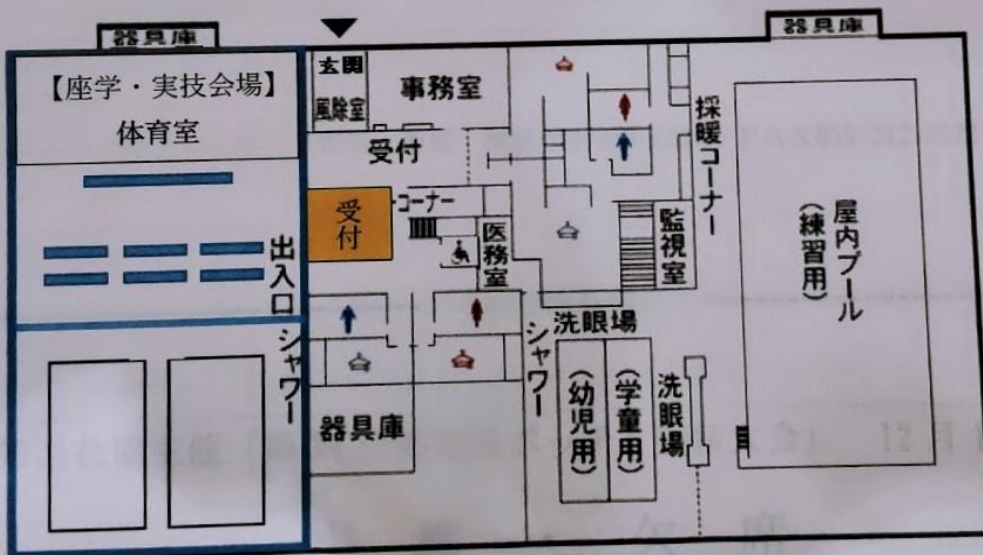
器具庫

器具庫

【座学・実技会場】
体育室

出入口

玄関
風除室

事務室

受付

受付

コーナー

医務室

シャワー

器具庫

採暖コーナー

監視室

屋内プール
(練習用)

洗眼場

シャワー

(幼児用)

(学童用)

洗眼場